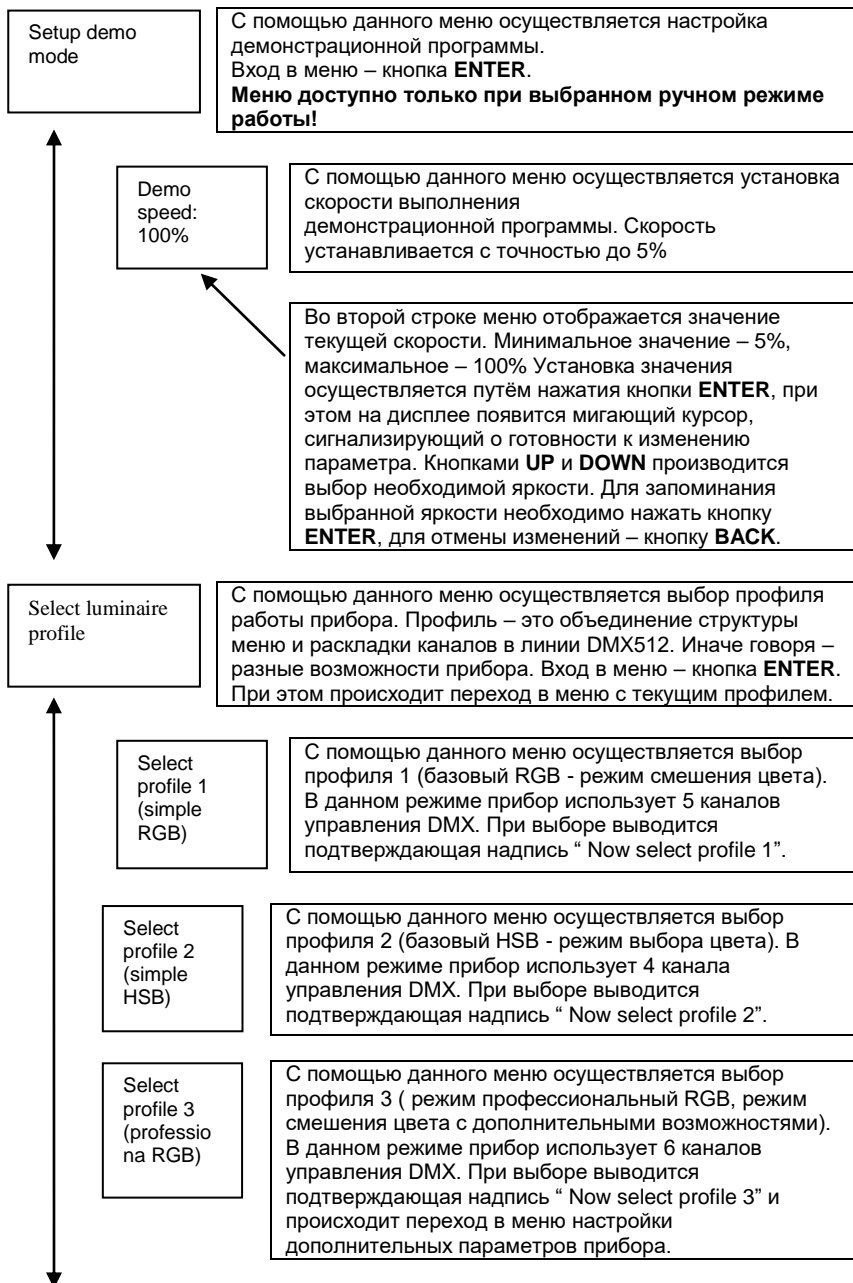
Setup demo mode

С помощью данного меню осуществляется настройка демонстрационной программы.
Вход в меню – кнопка **ENTER**.
**Меню доступно только при выбранном ручном режиме работы!**

Demo speed: 100%

С помощью данного меню осуществляется установка скорости выполнения демонстрационной программы. Скорость устанавливается с точностью до 5%

Во второй строке меню отображается значение текущей скорости. Минимальное значение – 5%, максимальное – 100% Установка значения осуществляется путём нажатия кнопки **ENTER**, при этом на дисплее появится мигающий курсор, сигнализирующий о готовности к изменению параметра. Кнопками **UP** и **DOWN** производится выбор необходимой яркости. Для запоминания выбранной яркости необходимо нажать кнопку **ENTER**, для отмены изменений – кнопку **BACK**.

Select luminaire profile

С помощью данного меню осуществляется выбор профиля работы прибора. Профиль – это объединение структуры меню и раскладки каналов в линии DMX512. Иначе говоря – разные возможности прибора. Вход в меню – кнопка **ENTER**. При этом происходит переход в меню с текущим профилем.

Select profile 1 (simple RGB)

С помощью данного меню осуществляется выбор профиля 1 (базовый RGB - режим смешения цвета). В данном режиме прибор использует 5 каналов управления DMX. При выборе выводится подтверждающая надпись " Now select profile 1".

Select profile 2 (simple HSB)

С помощью данного меню осуществляется выбор профиля 2 (базовый HSB - режим выбора цвета). В данном режиме прибор использует 4 канала управления DMX. При выборе выводится подтверждающая надпись " Now select profile 2".

Select profile 3 (professio na RGB)

С помощью данного меню осуществляется выбор профиля 3 ( режим профессиональный RGB, режим смешения цвета с дополнительными возможностями). В данном режиме прибор использует 6 каналов управления DMX. При выборе выводится подтверждающая надпись " Now select profile 3" и происходит переход в меню настройки дополнительных параметров прибора.